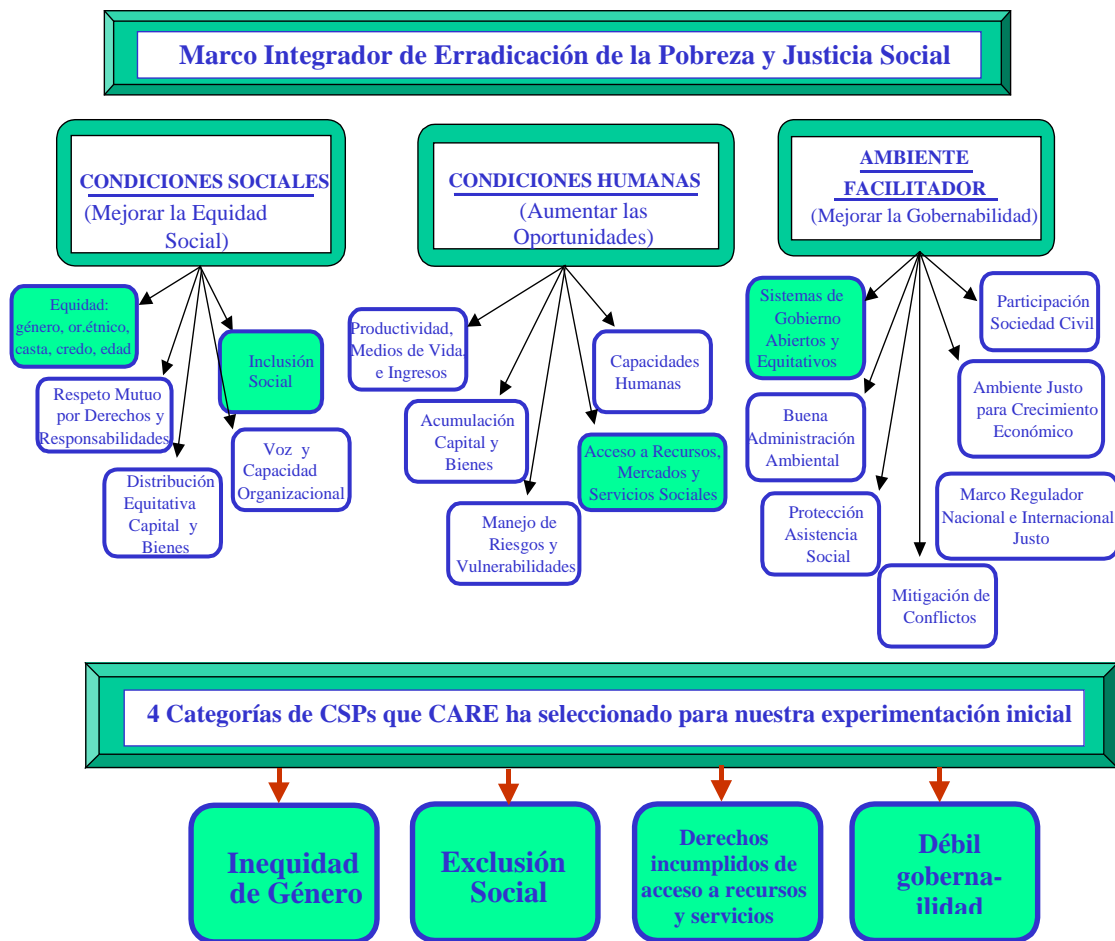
Marco Integrador de Erradicación de la Pobreza y Justicia Social

CONDICIONES SOCIALES
(Mejorar la Equidad Social)

CONDICIONES HUMANAS
(Aumentar las Oportunidades)

AMBIENTE FACILITADOR
(Mejorar la Gobernabilidad)

Equidad: género, or.étnico, casta, credo, edad

Respeto Mutuo por Derechos y Responsabilidades

Inclusión Social

Distribución Equitativa Capital y Bienes

Voz y Capacidad Organizacional

Productividad, Medios de Vida, e Ingresos

Capacidades Humanas

Acumulación Capital y Bienes

Acceso a Recursos, Mercados y Servicios Sociales

Manejo de Riesgos y Vulnerabilidades

Sistemas de Gobierno Abiertos y Equitativos

Participación Sociedad Civil

Ambiente Justo para Crecimiento Económico

Buena Administración Ambiental

Marco Regulador Nacional e Internacional Justo

Protección Asistencia Social

Mitigación de Conflictos

4 Categorías de CSPs que CARE ha seleccionado para nuestra experimentación inicial

Inequidad de Género

Exclusión Social

Derechos incumplidos de acceso a recursos y servicios

Débil goberna-ilidad